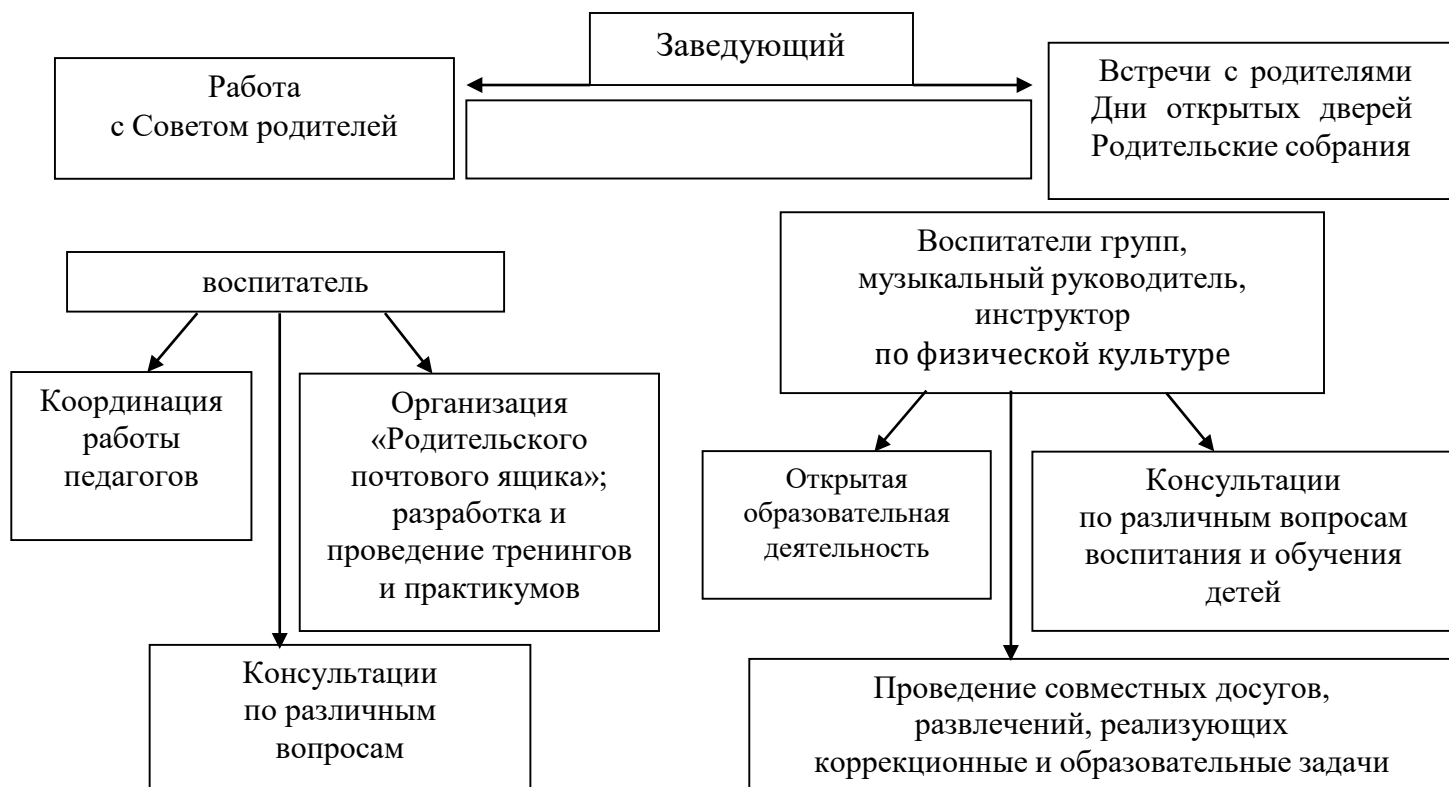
Заведующий

Работа
с Советом родителей

Встречи с родителями
Дни открытых дверей
Родительские собрания

воспитатель

Координация работы педагогов

Организация «Родительского почтового ящика»; разработка и проведение тренингов и практикумов

Консультации по различным вопросам

Воспитатели групп,
музыкальный руководитель,
инструктор
по физической культуре

Открытая образовательная деятельность

Консультации по различным вопросам воспитания и обучения детей

Проведение совместных досугов, развлечений, реализующих коррекционные и образовательные задачи